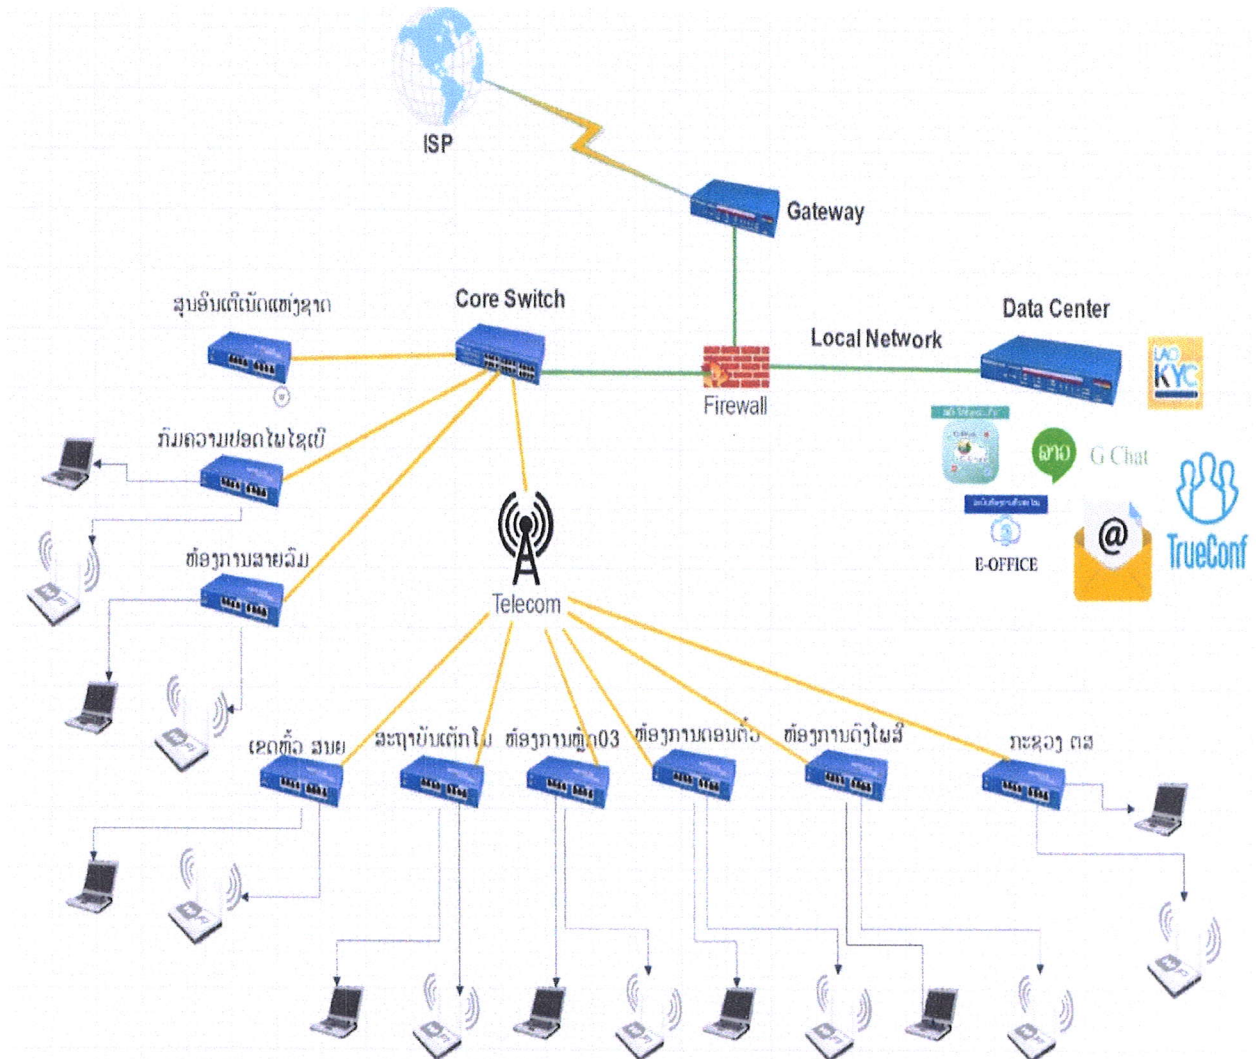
ISP

Gateway

ສູນຂໍ້ມູນເຕັກໂນໂລຊີແຫ່ງຊາດ

Core Switch

Data Center

Local Network

Firewall

LAO KYC

ກົມຄວາມປອດໄພໄຊເບີ

ລາວ G Chat

E-OFFICE

TrueConf

ຫ້ອງການສາຍລົມ

Telecom

ເຂດທົ່ວ ສນຍ

ສະຖາບັນເຕັກໂນ

ຫ້ອງການຫຼັກ03

ຫ້ອງການດອນຕິ້ວ

ຫ້ອງການດົງໂພສີ

ກະຊວງ ຕສ